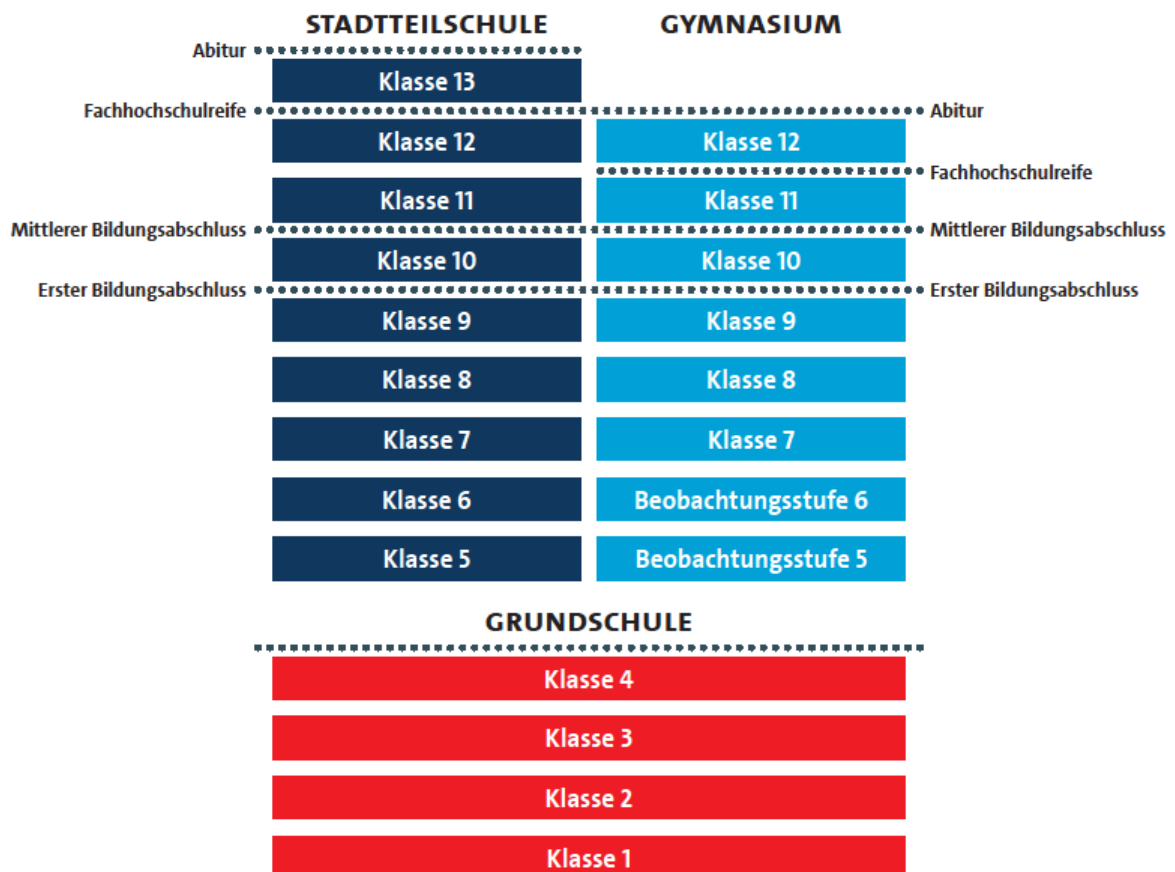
STADTTEILSCHULE

GYMNASIUM

Abitur

Klasse 13

Fachhochschulreife

Abitur

Klasse 12

Klasse 12

Fachhochschulreife

Klasse 11

Klasse 11

Mittlerer Bildungsabschluss

Mittlerer Bildungsabschluss

Klasse 10

Klasse 10

Erster Bildungsabschluss

Erster Bildungsabschluss

Klasse 9

Klasse 9

Klasse 8

Klasse 8

Klasse 7

Klasse 7

Klasse 6

Beobachtungsstufe 6

Klasse 5

Beobachtungsstufe 5

GRUNDSCHULE

Klasse 4

Klasse 3

Klasse 2

Klasse 1